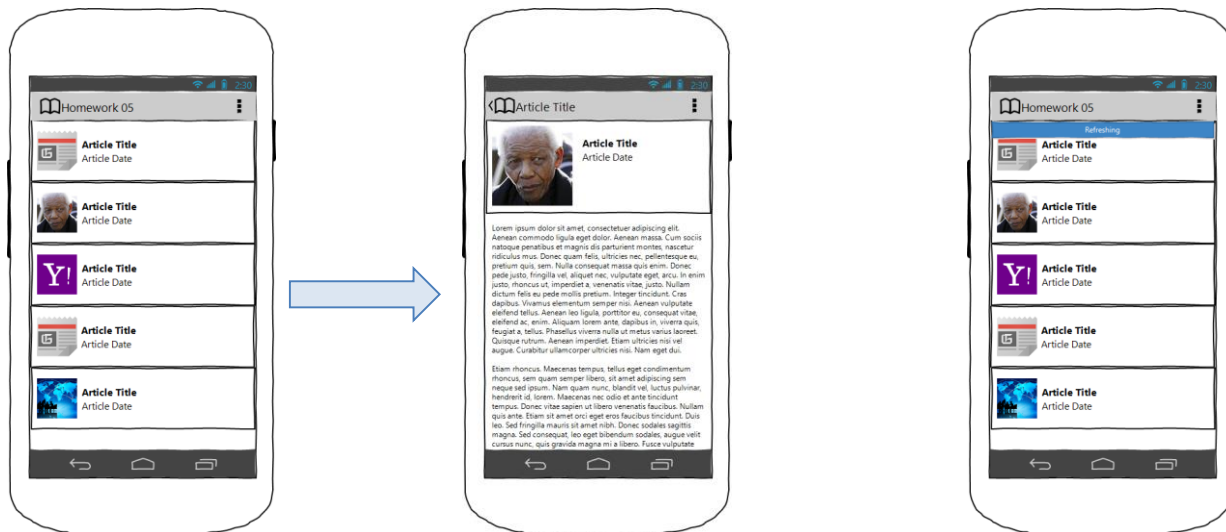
2:30
Homework 05
Article Title
Article Date
Article Title
Article Date
Y!
Article Title
Article Date
Article Title
Article Date
Article Title
Article Date

2:30
Article Title
Article Title
Article Date

Lorem ipsum dolor sit amet, consectetuer adipiscing elit. Aenean commodo ligula eget dolor. Aenean massa. Cum sociis natoque penatibus et magnis dis parturient montes, nascetur ridiculus mus. Donec quam felis, ultricies nec, pellentesque eu, pretium quis, sem. Nulla consequat massa quis enim. Donec pede justo, fringilla vel, aliquet nec, vulputate eget, arcu. In enim justo, rhoncus ut, imperdiet a, venenatis vitae, justo. Nullam dictum felis eu pede mollis pretium. Integer tincidunt. Cras dapibus. Vivamus elementum semper nisi. Aenean vulputate eleifend tellus. Aenean leo ligula, porttitor eu, consequat vitae, eleifend ac, enim. Aliquam lorem ante, dapibus in, viverra quis, feugiat a, tellus. Phasellus viverra nulla ut metus varius laoreet. Quisque rutrum. Aenean imperdiet. Etiam ultricies nisi vel augue. Curabitur ullamcorper ultricies nisi. Nam eget dui.

Etiam rhoncus. Maecenas tempus, tellus eget condimentum rhoncus, sem quam semper libero, sit amet adipiscing sem neque sed ipsum. Nam quam nunc, blandit vel, luctus pulvinar, hendrerit id, lorem. Maecenas nec odio et ante tincidunt tempus. Donec vitae sapien ut libero venenatis faucibus. Nullam quis ante. Etiam sit amet orci eget eros faucibus tincidunt. Duis leo. Sed fringilla mauris sit amet nibh. Donec sodales sagittis magna. Sed consequat, leo eget bibendum sodales, augue velit cursus nunc, quis gravida magna mi a libero. Fusce vulputate

2:30
Homework 05
Refreshing
Article Title
Article Date
Article Title
Article Date
Y!
Article Title
Article Date
Article Title
Article Date
Article Title
Article Date